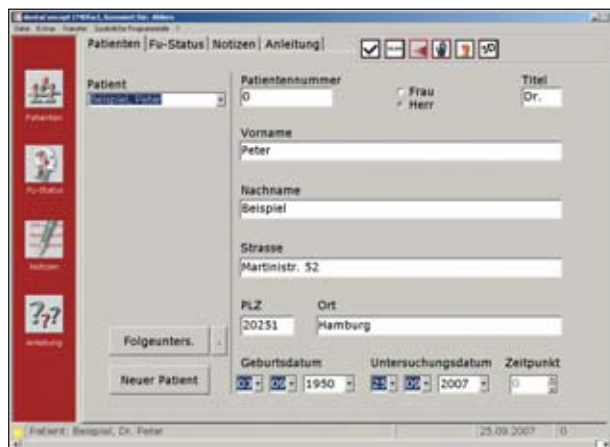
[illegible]

Patienten | Fu-Status | Notizen | Anleitung

Patienten

Fu-Status

Notizen

Anleitung

Patient
Beispiel, Peter

Patientennummer
0

Frau
Herr

Titel
Dr.

Vorname
Peter

Nachname
Beispiel

Strasse
Martinistr. 52

PLZ
20251

Ort
Hamburg

Folgeunters.

Neuer Patient

Geburtsdatum
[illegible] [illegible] 1950

Untersuchungsdatum
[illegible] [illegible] 2007

Zeitpunkt
0

Patient: Beispiel, Dr. Peter
25.09.2007
0